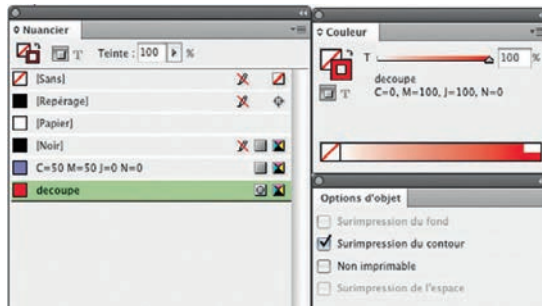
Nuancier
T Teinte : 100 %
[Sans]
[Repérage]
[Papier]
[Noir]
C=50 M=50 J=0 N=0
decoupe

Couleur
T 100 %
decoupe
C=0, M=100, J=100, N=0

Options d'objet
Surimpression du fond
Surimpression du contour
Non imprimable
Surimpression de l'espace